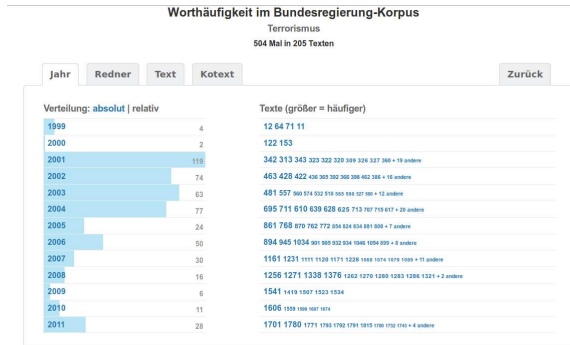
Worthäufigkeit im Bundesregierung-Korpus
Terrorismus
504 Mal in 205 Texten

Jahr Redner Text Kotext Zurück

Verteilung: absolut | relativ

Texte (größer = häufiger)

| | | |
|---|---|---|
| 1999 | 4 | 12 64 71 11 |
| 2000 | 2 | 122 153 |
| 2001 | 119 | 342 313 343 323 322 320 309 326 327 360 + 19 andere |
| 2002 | 74 | 463 428 422 436 365 392 366 398 462 386 + 16 andere |
| 2003 | 63 | 481 557 560 574 532 519 555 558 527 580 + 12 andere |
| 2004 | 77 | 695 711 610 639 628 625 713 707 715 617 + 20 andere |
| 2005 | 24 | 861 768 870 762 772 856 824 834 881 808 + 7 andere |
| 2006 | 50 | 894 945 1034 901 985 932 934 1046 1054 899 + 8 andere |
| 2007 | 30 | 1161 1231 1111 1120 1171 1228 1068 1074 1076 1099 + 11 andere |
| 2008 | 16 | 1256 1271 1338 1376 1262 1270 1280 1283 1286 1321 + 2 andere |
| 2009 | 6 | 1541 1419 1507 1523 1534 |
| 2010 | 11 | 1606 1559 1599 1697 1674 |
| 2011 | 28 | 1701 1780 1771 1793 1792 1791 1815 1780 1752 1745 + 4 andere |